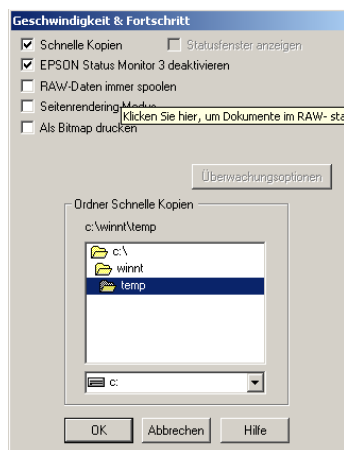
Geschwindigkeit & Fortschritt

Schnelle Kopien

Statusfenster anzeigen

EPSON Status Monitor 3 deaktivieren

RAW-Daten immer spoolen

Seitenrendering-Modus

Klicken Sie hier, um Dokumente im RAW- sta

Als Bitmap drucken

Überwachungsoptionen

Ordner Schnelle Kopien

c:\winnt\temp

c:\

winnt

temp

c:

OK

Abbrechen

Hilfe